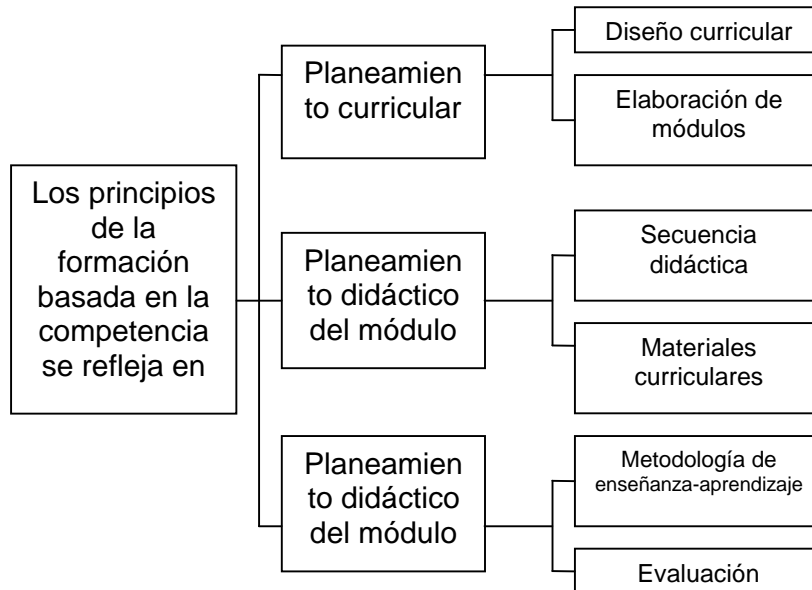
Los principios de la formación basada en la competencia se refleja en

Planeamien to curricular

Diseño curricular

Elaboración de módulos

Planeamien to didáctico del módulo

Secuencia didáctica

Materiales curriculares

Planeamien to didáctico del módulo

Metodología de enseñanza-aprendizaje

Evaluación